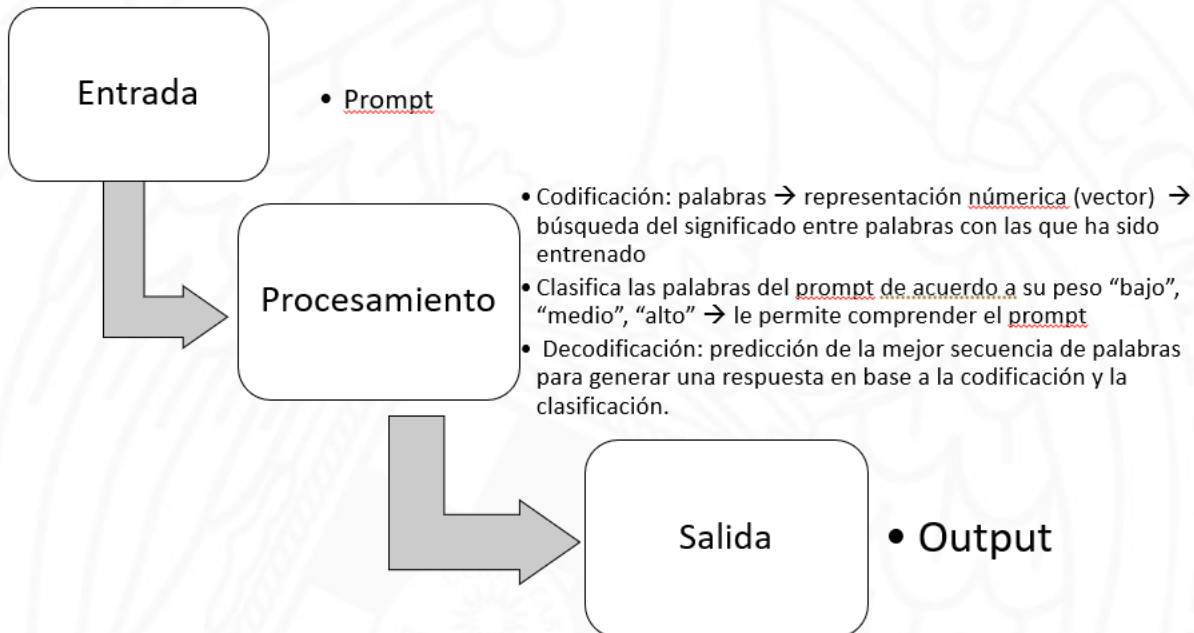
Entrada

• Prompt

Procesamiento

• Codificación: palabras → representación númerica (vector) → búsqueda del significado entre palabras con las que ha sido entrenado
• Clasifica las palabras del prompt de acuerdo a su peso “bajo”, “medio”, “alto” → le permite comprender el prompt
• Decodificación: predicción de la mejor secuencia de palabras para generar una respuesta en base a la codificación y la clasificación.

Salida

• Output